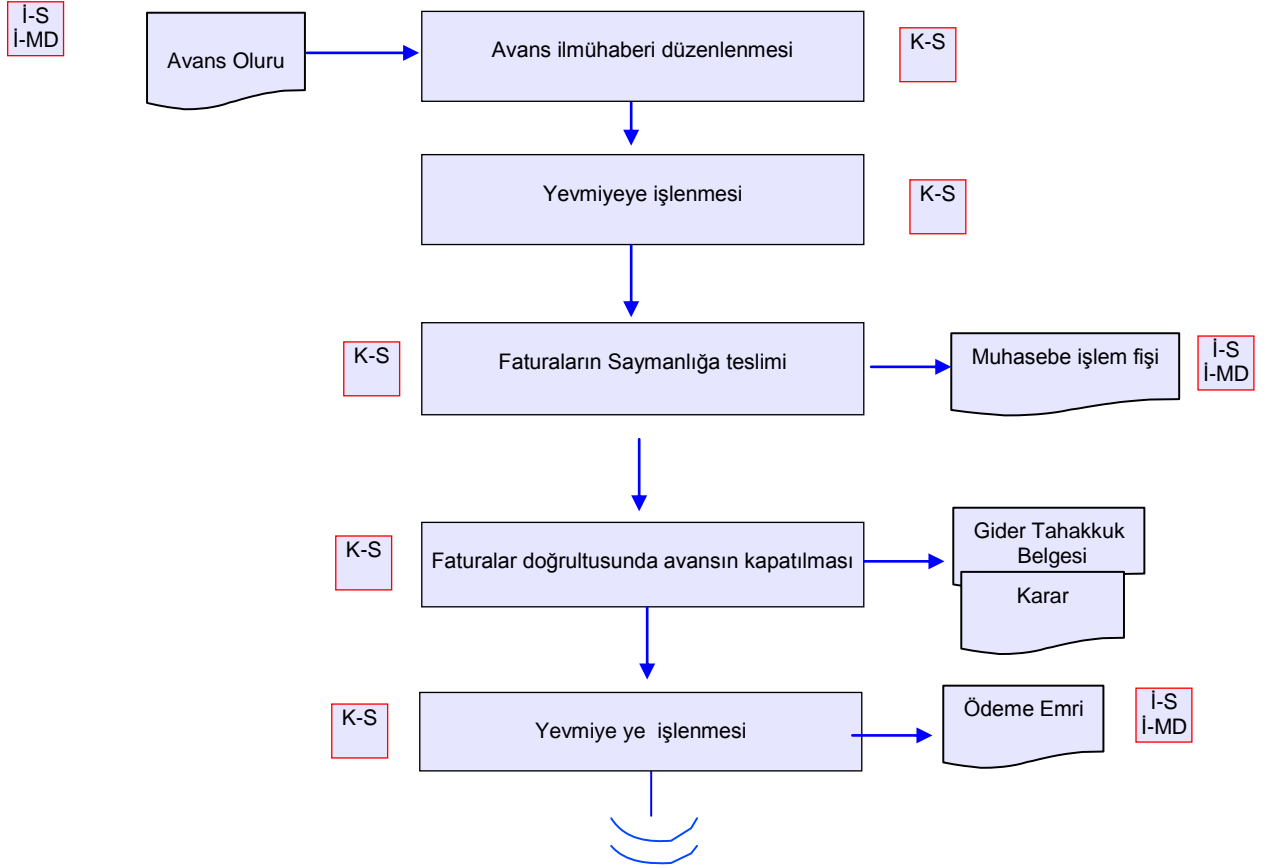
İ-S
İ-MD

Avans Oluru

Avans ilmühaberi düzenlenmesi

K-S

Yevmiyeye işlenmesi

K-S

K-S

Faturaların Saymanlığa teslimi

Muhasebe işlem fişi

İ-S
İ-MD

K-S

Faturalar doğrultusunda avansın kapatılması

Gider Tahakkuk Belgesi

Karar

K-S

Yevmiye ye işlenmesi

Ödeme Emri

İ-S
İ-MD